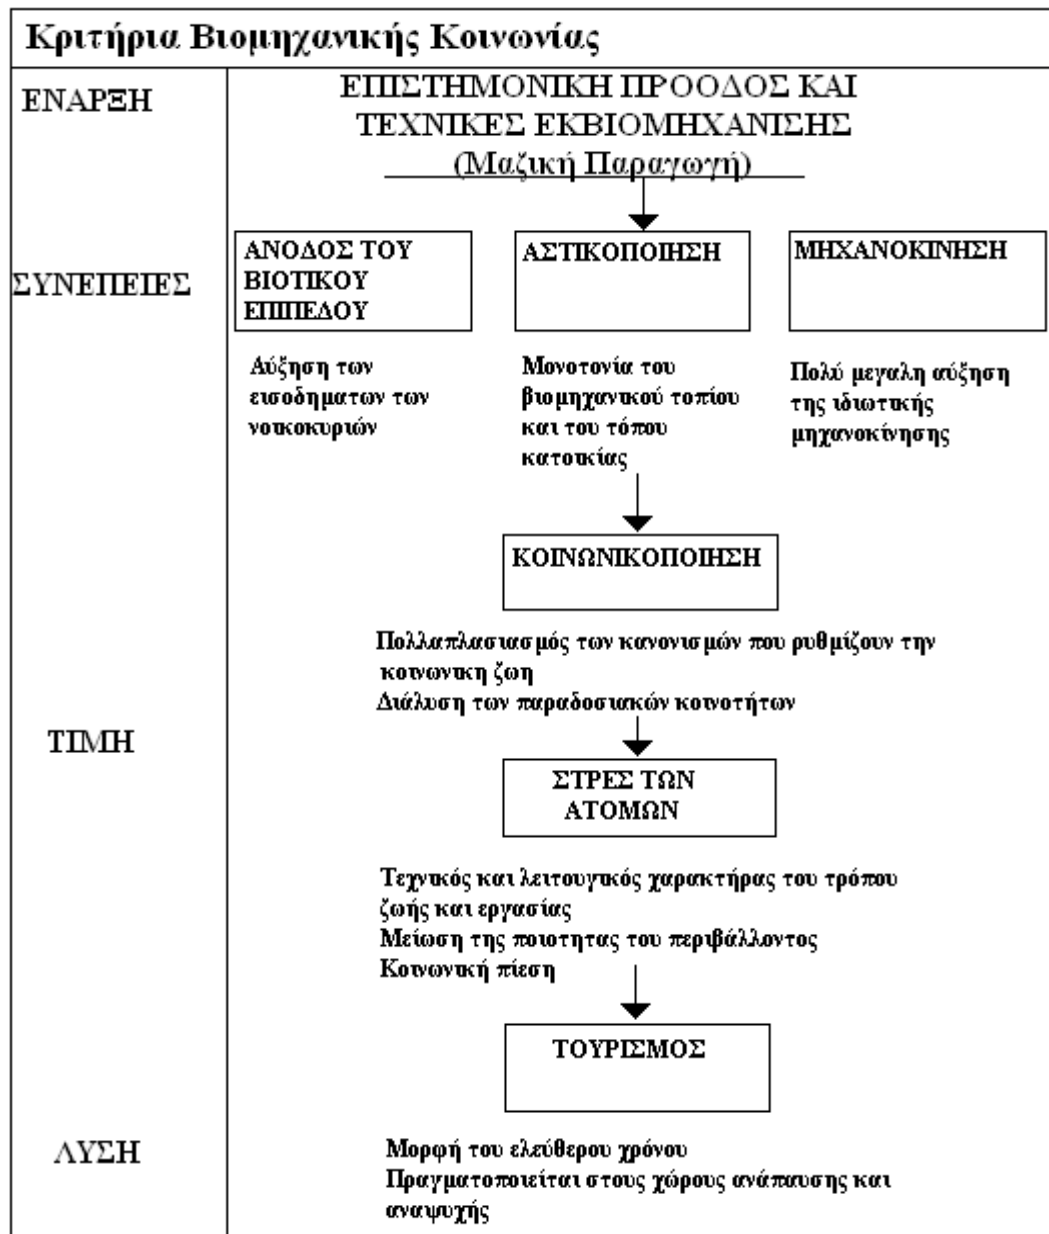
Κριτήρια Βιομηχανικής Κοινωνίας

ΕΝΑΡΞΗ

ΕΠΙΣΤΗΜΟΝΙΚΗ ΠΡΟΟΔΟΣ ΚΑΙ ΤΕΧΝΙΚΕΣ ΕΚΒΙΟΜΗΧΑΝΙΣΗΣ (Μαζική Παραγωγή)

ΣΥΝΕΠΕΙΕΣ

ΑΝΟΔΟΣ ΤΟΥ ΒΙΟΤΙΚΟΥ ΕΠΙΠΕΔΟΥ

ΑΣΤΙΚΟΠΟΙΗΣΗ

ΜΗΧΑΝΟΚΙΝΗΣΗ

Αύξηση των εισοδηματων των νοικοκυριών

Μονοτονία του βιομηχανικού τοπίου και του τόπου κατοικίας

Πολύ μεγαλη αύξηση της ιδιωτικής μηχανοκίνησης

ΚΟΙΝΩΝΙΚΟΠΟΙΗΣΗ

Πολλαπλασιασμός των κανονισμών που ρυθμίζουν την κοινωνικη ζωη
Διάλυση των παραδοσιακών κοινοτήτων

ΤΙΜΗ

ΣΤΡΕΣ ΤΩΝ ΑΤΟΜΩΝ

Τεχνικός και λειτουργικός χαρακτήρας του τρόπου ζωής και εργασίας
Μείωση της ποιοτητας του περιβάλλοντος
Κοινωνική πίεση

ΤΟΥΡΙΣΜΟΣ

ΛΥΣΗ

Μορφή του ελεύθερου χρόνου
Πραγματοποιείται στους χώρους ανάπαυσης και αναψυχής